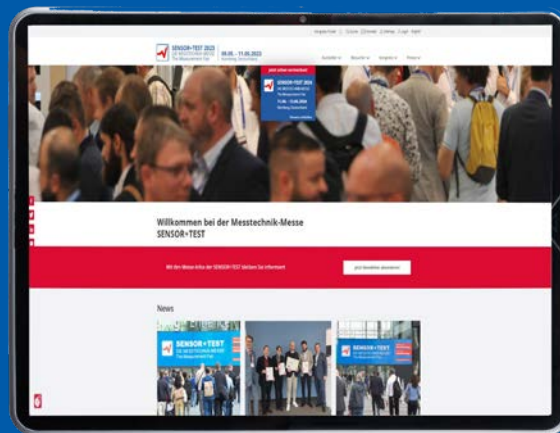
SENSOR+TEST 2023
DIE MESSTECHNIK-MESSE
The Measurement Fair
09.05. – 11.05.2023
Nürnberg, Deutschland

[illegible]

Jetzt schon vormerken!
SENSOR+TEST 2024
DIE MESSTECHNIK-MESSE
The Measurement Fair
11.06. – 13.06.2024
Nürnberg, Deutschland

Willkommen bei der Messtechnik-Messe
SENSOR+TEST

Mit den Messe-Infos der SENSOR+TEST bleiben Sie informiert

Jetzt Newsletter abonnieren

News

SENSOR+TEST
DIE MESSTECHNIK-MESSE
The Measurement Fair

SENSOR+TEST
DIE MESSTECHNIK-MESSE
The Measurement Fair